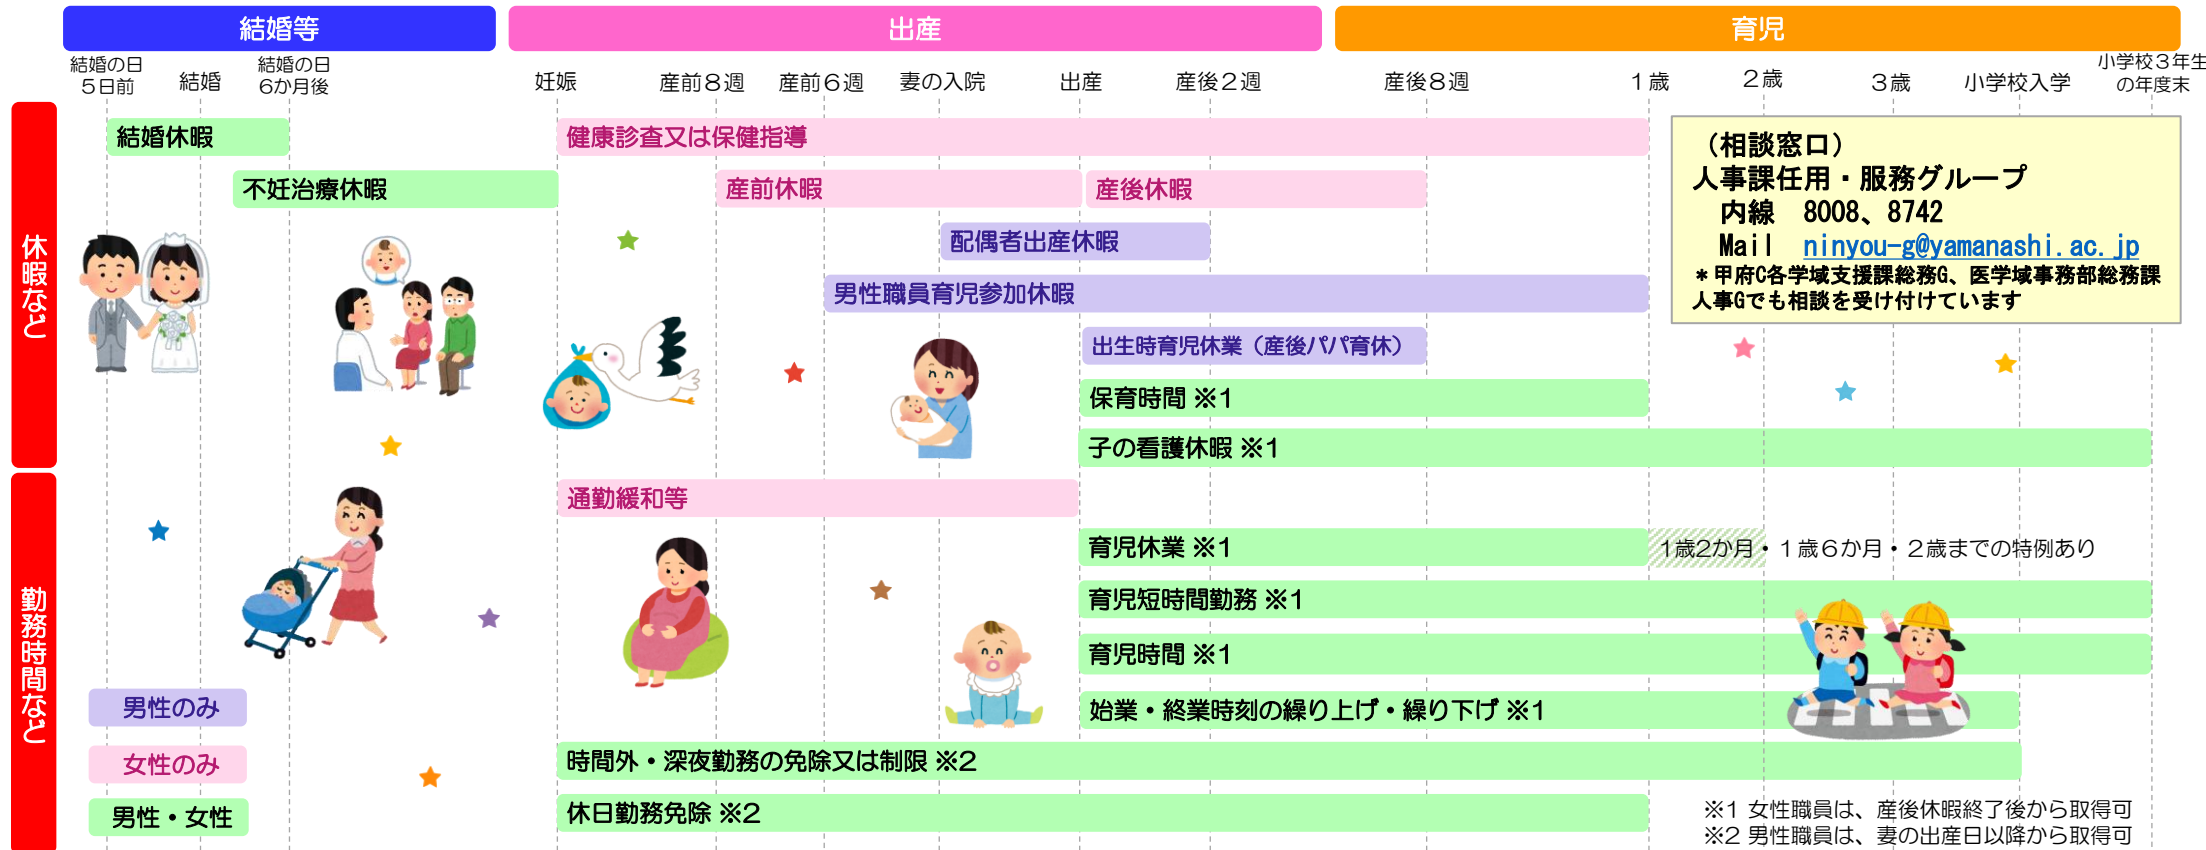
結婚等

出産

育児

結婚の日５日前
結婚
結婚の日6か月後
妊娠
産前８週
産前６週
妻の入院
出産
産後２週
産後８週
１歳
２歳
３歳
小学校入学
小学校３年生の年度末

休暇など

結婚休暇
健康診査又は保健指導
不妊治療休暇
産前休暇
産後休暇
配偶者出産休暇
男性職員育児参加休暇
出生時育児休業（産後パパ育休）
保育時間 ※1
子の看護休暇 ※1

（相談窓口）
人事課任用・服務グループ
内線 8008、8742
Mail ninyou-g@yamanashi.ac.jp
＊甲府C各学域支援課総務G、医学域事務部総務課人事Gでも相談を受け付けています

勤務時間など

通勤緩和等
育児休業 ※1
1歳2か月・１歳６か月・２歳までの特例あり
育児短時間勤務 ※1
育児時間 ※1
始業・終業時刻の繰り上げ・繰り下げ ※1
時間外・深夜勤務の免除又は制限 ※2
休日勤務免除 ※2

男性のみ
女性のみ
男性・女性

※1 女性職員は、産後休暇終了後から取得可
※2 男性職員は、妻の出産日以降から取得可